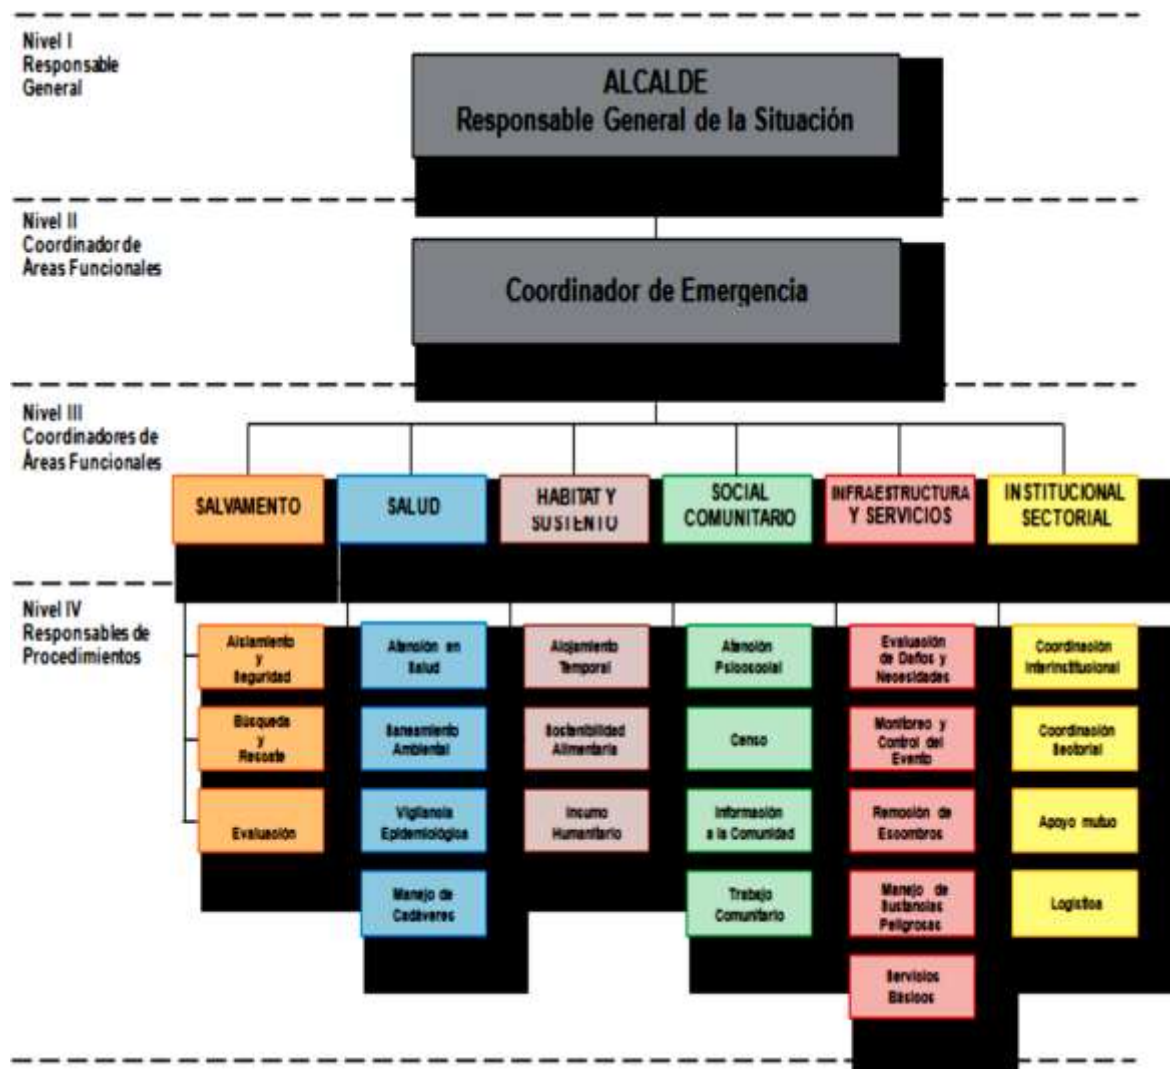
Nivel I
Responsable
General

ALCALDE
Responsable General de la Situación

Nivel II
Coordinador de
Áreas Funcionales

Coordinador de Emergencia

Nivel III
Coordinadores de
Áreas Funcionales

SALVAMENTO

SALUD

HABITAT Y SUSTENTO

SOCIAL COMUNITARIO

INFRAESTRUCTURA Y SERVICIOS

INSTITUCIONAL SECTORIAL

Nivel IV
Responsables de
Procedimientos

Aislamiento y Seguridad

Búsqueda y Rescate

Evaluación

Atención en Salud

Saneamiento Ambiental

Vigilancia Epidemiológica

Manejo de Cadáveres

Alojamiento Temporal

Sostenibilidad Alimentaria

Insumo Humanitario

Atención Psicosocial

Censo

Información a la Comunidad

Trabajo Comunitario

Evaluación de Daños y Necesidades

Monitoreo y Control del Evento

Remoción de Escombros

Manejo de Sustancias Peligrosas

Servicios Básicos

Coordinación Interinstitucional

Coordinación Sectorial

Apoyo mutuo

Logística